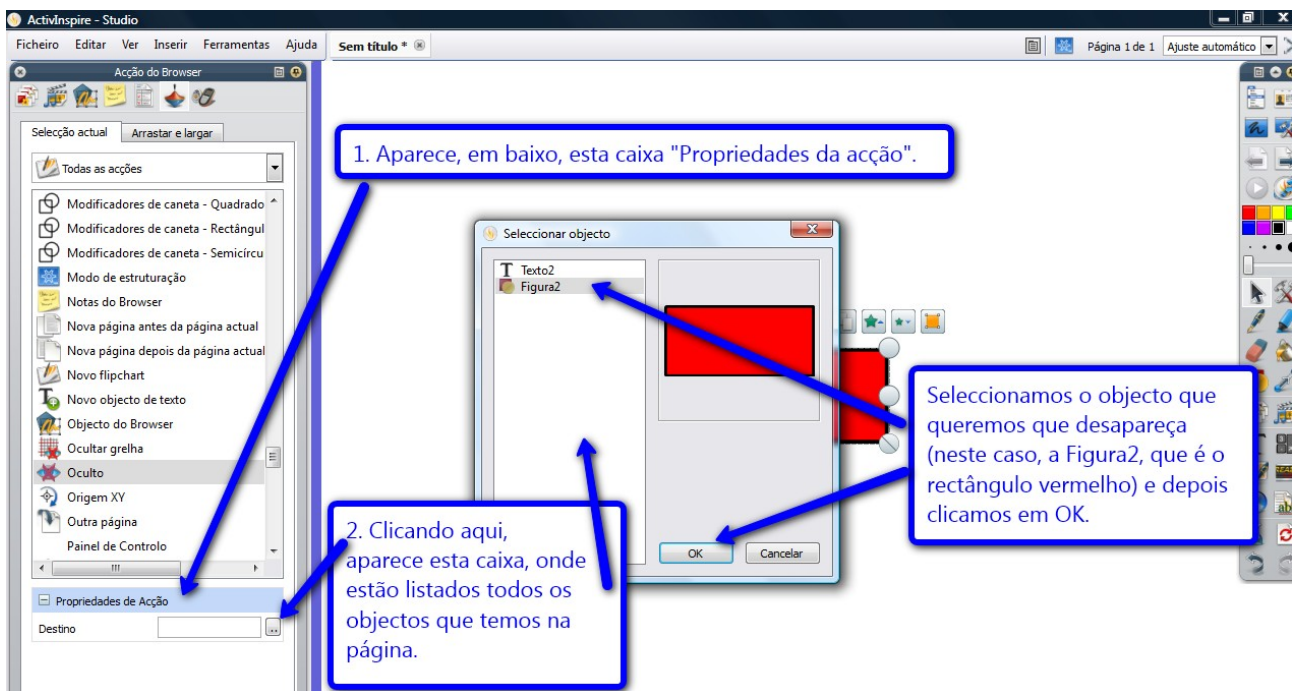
ActivInspire - Studio

Ficheiro Editar Ver Inserir Ferramentas Ajuda

Sem título *

Página 1 de 1 Ajuste automático

Acção do Browser

Selecção actual Arrastar e largar

Todas as acções

Modificadores de caneta - Quadrado
Modificadores de caneta - Rectângul
Modificadores de caneta - Semicírcu
Modo de estruturação
Notas do Browser
Nova página antes da página actual
Nova página depois da página actual
Novo flipchart
Novo objecto de texto
Objecto do Browser
Ocultar grelha
Oculto
Origem XY
Outra página
Painel de Controlo

Propriedades de Acção

Destino

1. Aparece, em baixo, esta caixa "Propriedades da acção".

Seleccionar objecto

Texto2
Figura2

OK Cancelar

Seleccionamos o objecto que queremos que desapareça (neste caso, a Figura2, que é o rectângulo vermelho) e depois clicamos em OK.

2. Clicando aqui, aparece esta caixa, onde estão listados todos os objectos que temos na página.